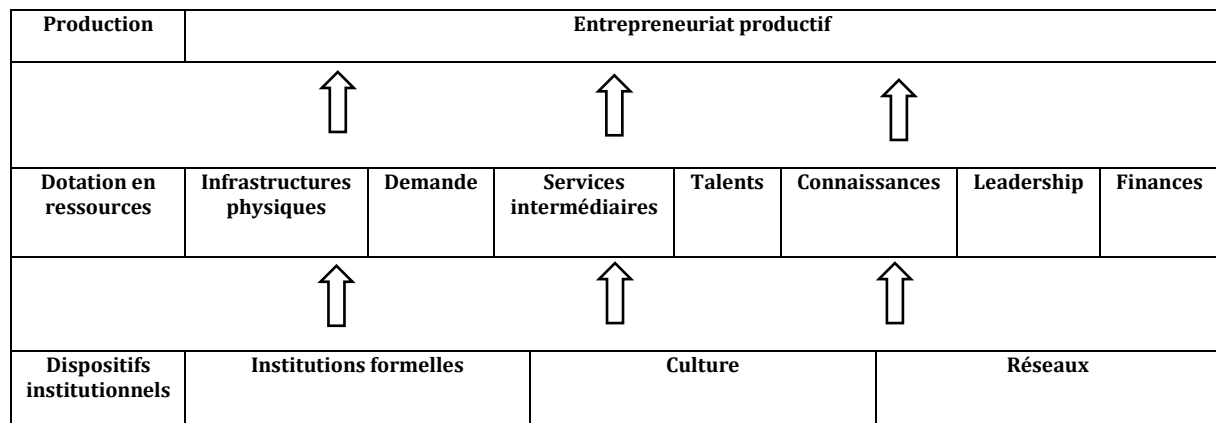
| Production | Entrepreneuriat productif | | | | | | |
|---|---|---|---|---|---|---|---|
| Dotation en ressources | Infrastructures physiques | Demande | Services intermédiaires | Talents | Connaissances | Leadership | Finances |

| Dispositifs institutionnels | Institutions formelles | Culture | Réseaux |
|---|---|---|---|